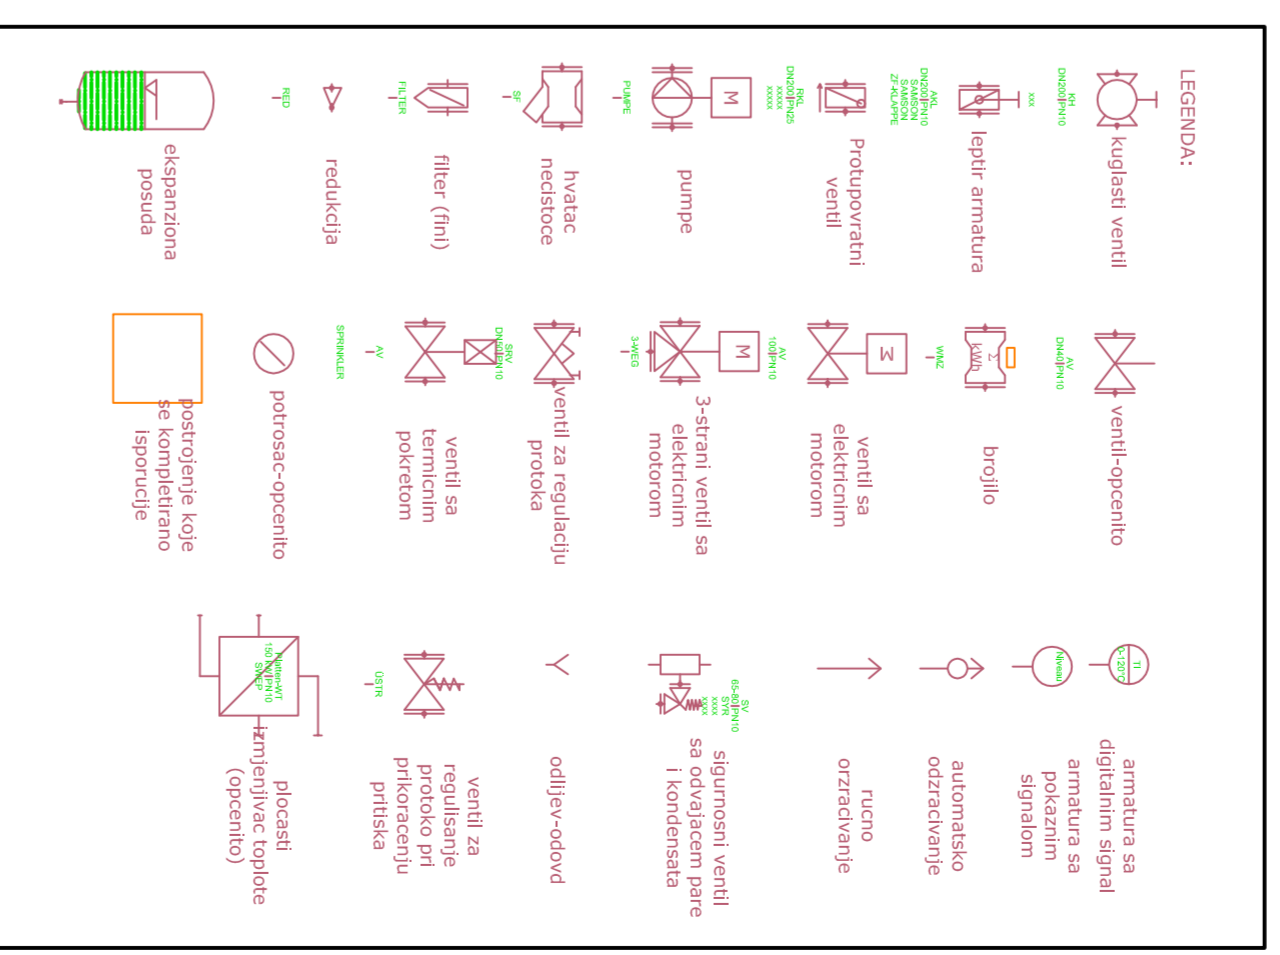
LEGENDA:

KH
DN200|PN10
kuglasti ventil

XXX
leptir armatura

AKL
DN200|PN10
SAMSON
SAMSON
ZF-KLAPPE
Protupovratni ventil

RKL
DN200|PN25
XXXXX
XXXXX
M
PUMPE
pumpe

SF
hvatac necistoce

FILTER
filter (fini)

RED
redukcija

ekspanziona posuda

AV
DN40|PN10
ventil-opcenito

WMZ
kWh
brojilo

M
ventil sa elektricnim motorom

AV
100|PN10
M
3-WEG
3-strani ventil sa elektricnim motorom

SRV
DN40|PN10
ventil za regulaciju protoka

AV
SPRINKLER
ventil sa termicnim pokretom

potrosac-opcenito

postrojenje koje se kompletirano isporucije

TI
0-120°C
armatura sa digitalnim signal

Niveau
armatura sa pokaznim signalom

automatsko odzracivanje

rucno orzracivanje

SV
65-80|PN10
SYR
XXXX
XXXX
sigurnosni ventil sa odvajacem pare i kondensata

odlijev-odovd

DSTR
ventil za regulisanje protoko pri prikoracenju pritiska

Platten-WT
150 kW|PN10
SWEP
plocasti izmjenjivac toplote (opcenito)